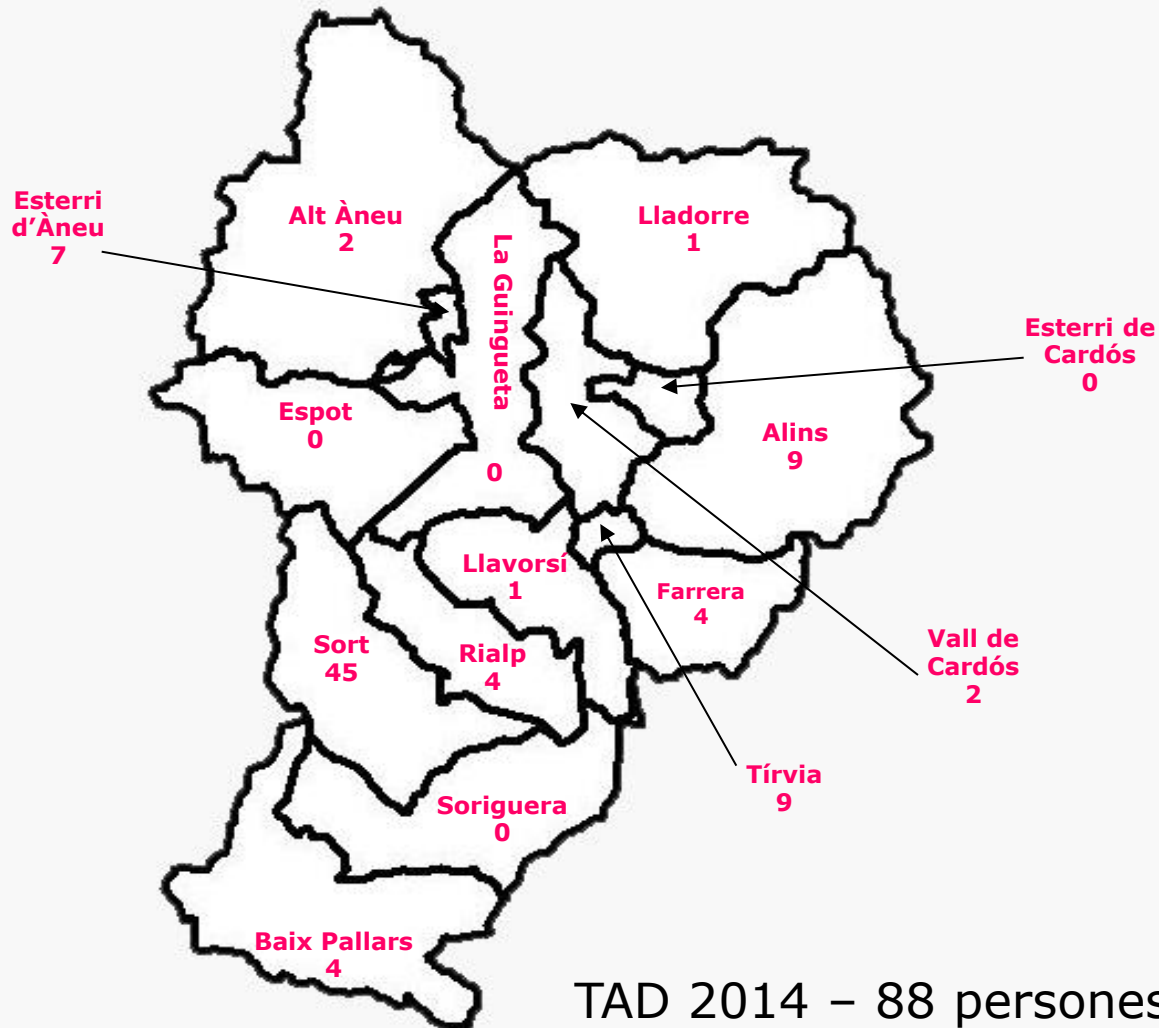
Esterri d'Àneu
7

Alt Àneu
2

La Guingueta
0

Lladorre
1

Esterri de Cardós
0

Espot
0

Alins
9

Llavorsí
1

Farrera
4

Vall de Cardós
2

Sort
45

Rialp
4

Tírvia
9

Soriguera
0

Baix Pallars
4

TAD 2014 – 88 persones